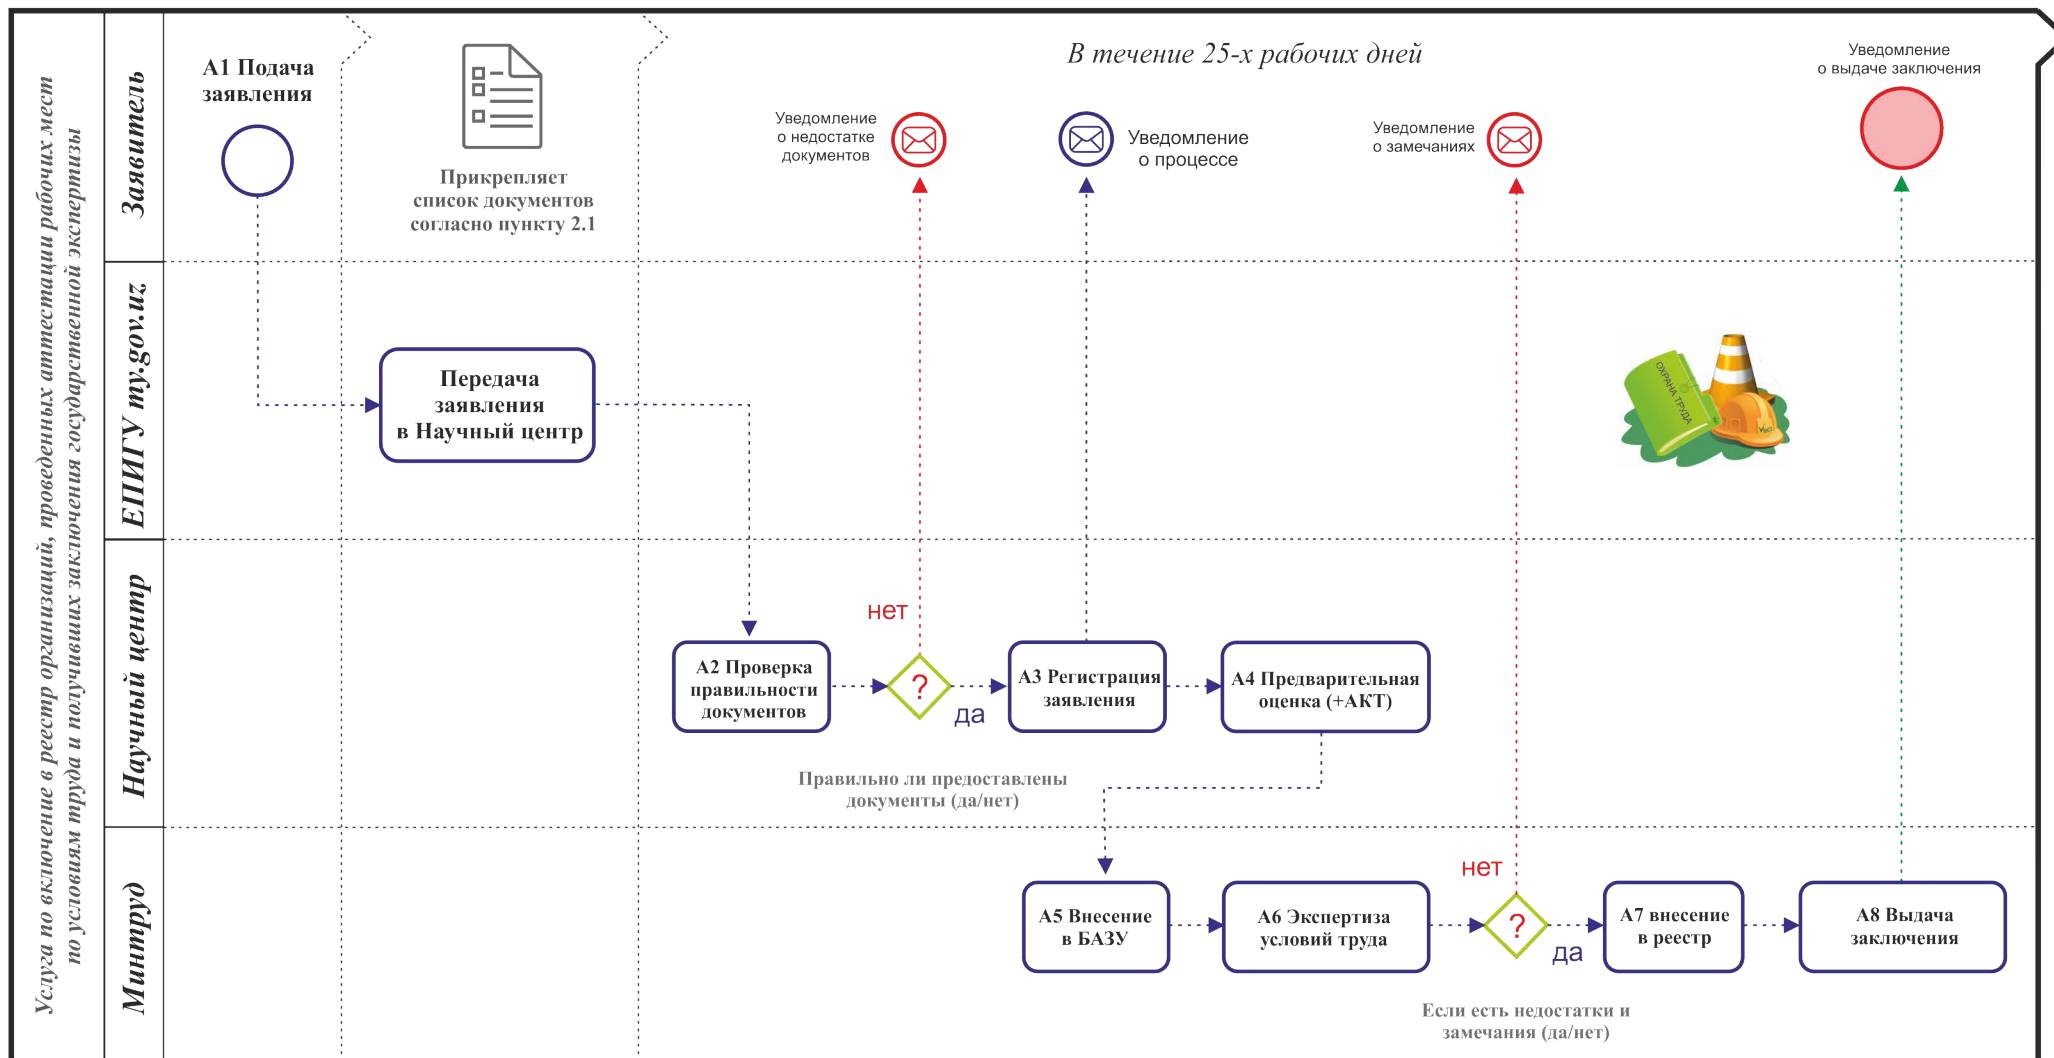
Услуга по включению в реестр организаций, проведенных аттестации рабочих мест по условиям труда и получивших заключения государственной экспертизы

Заявитель

ЕПИГУ my.gov.uz

Научный центр

Минтруд

A1 Подача заявления

Прикрепляет список документов согласно пункту 2.1

В течение 25-х рабочих дней

Уведомление о недостатке документов

Уведомление о процессе

Уведомление о замечаниях

Уведомление о выдаче заключения

Передача заявления в Научный центр

ОХРАНА ТРУДА

нет

A2 Проверка правильности документов

?

да

A3 Регистрация заявления

A4 Предварительная оценка (+АКТ)

Правильно ли предоставлены документы (да/нет)

нет

A5 Внесение в БАЗУ

A6 Экспертиза условий труда

?

да

A7 внесение в реестр

A8 Выдача заключения

Если есть недостатки и замечания (да/нет)